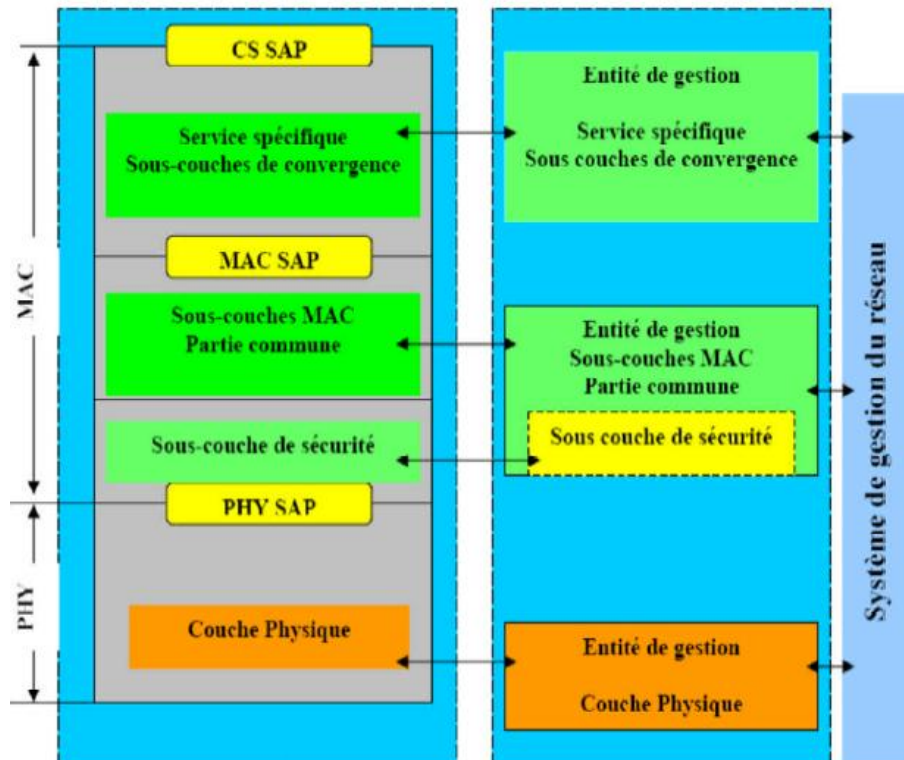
MAC

PHY

CS SAP

Service spécifique
Sous-couches de convergence

MAC SAP

Sous-couches MAC
Partie commune

Sous-couche de sécurité

PHY SAP

Couche Physique

Entité de gestion

Service spécifique
Sous couches de convergence

Entité de gestion
Sous-couches MAC
Partie commune

Sous couche de sécurité

Entité de gestion

Couche Physique

Système de gestion du réseau